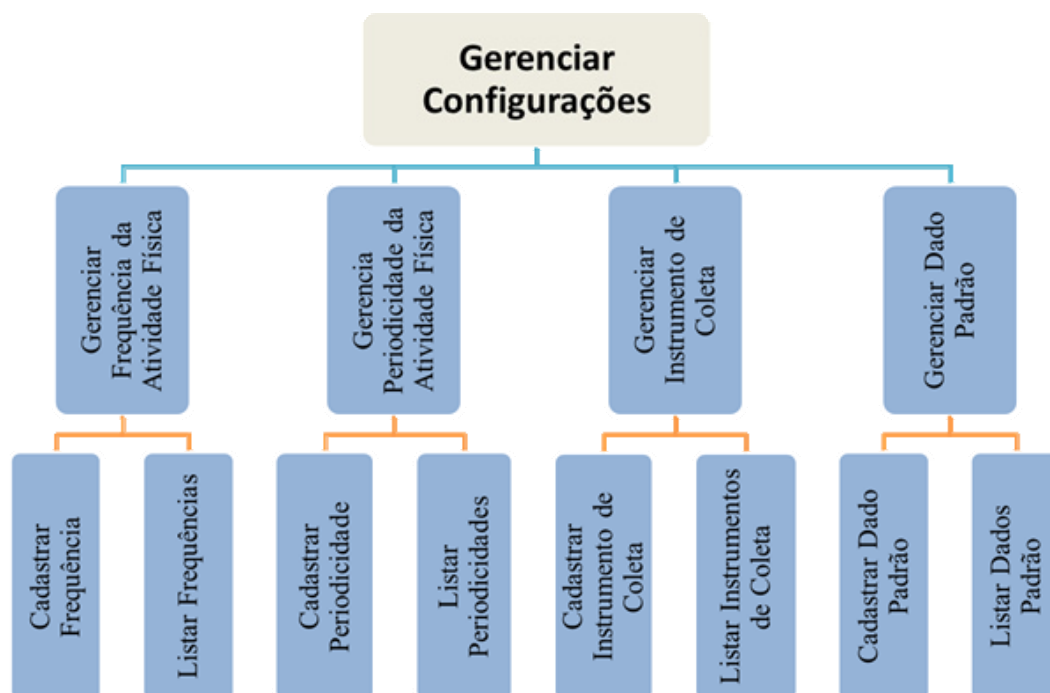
Gerenciar Configurações

Gerenciar Frequência da Atividade Física

Gerencia Periodicidade da Atividade Física

Gerenciar Instrumento de Coleta

Gerenciar Dado Padrão

Cadastrar Frequência

Listar Frequências

Cadastrar Periodicidade

Listar Periodicidades

Cadastrar Instrumento de Coleta

Listar Instrumentos de Coleta

Cadastrar Dado Padrão

Listar Dados Padrão